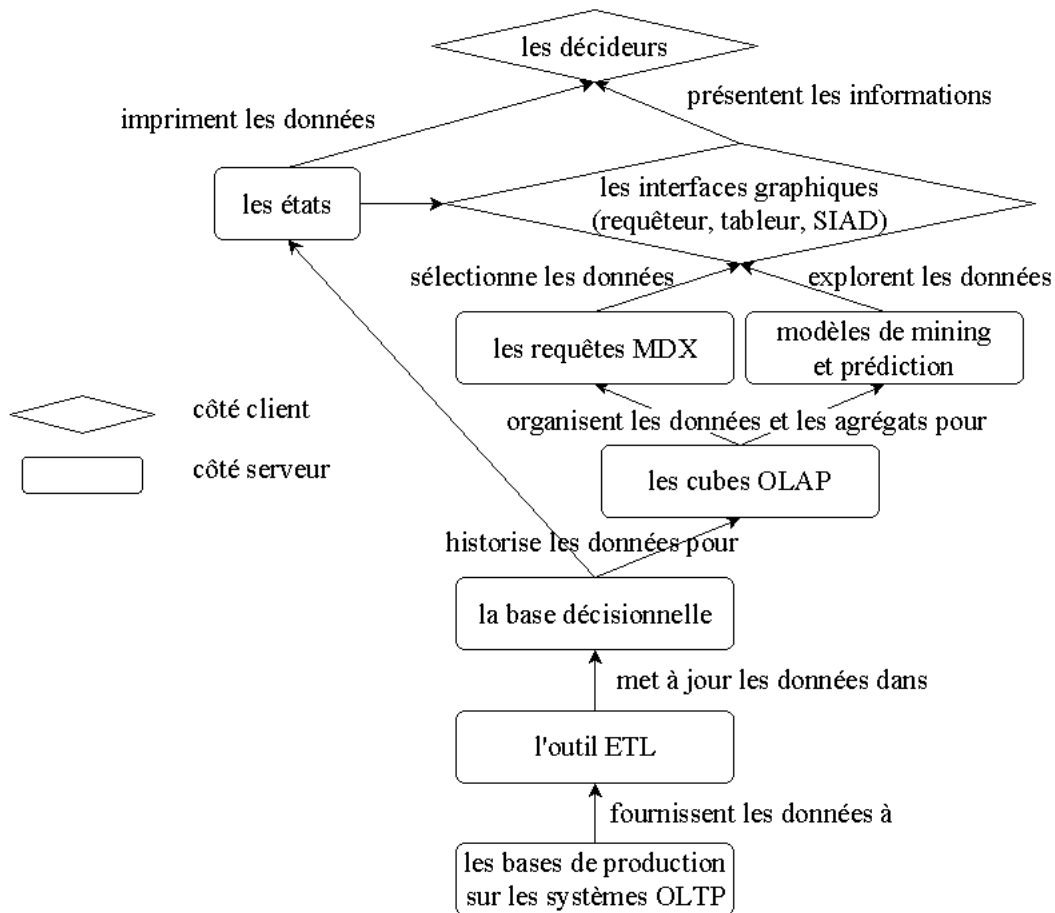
les décideurs

imprime les données

présentent les informations

les états

les interfaces graphiques
(requêteur, tableur, SIAD)

sélectionne les données

explorent les données

les requêtes MDX

modèles de mining
et prédiction

côté client

côté serveur

organisent les données et les agrégats pour

les cubes OLAP

historise les données pour

la base décisionnelle

met à jour les données dans

l'outil ETL

fournissent les données à

les bases de production
sur les systèmes OLTP